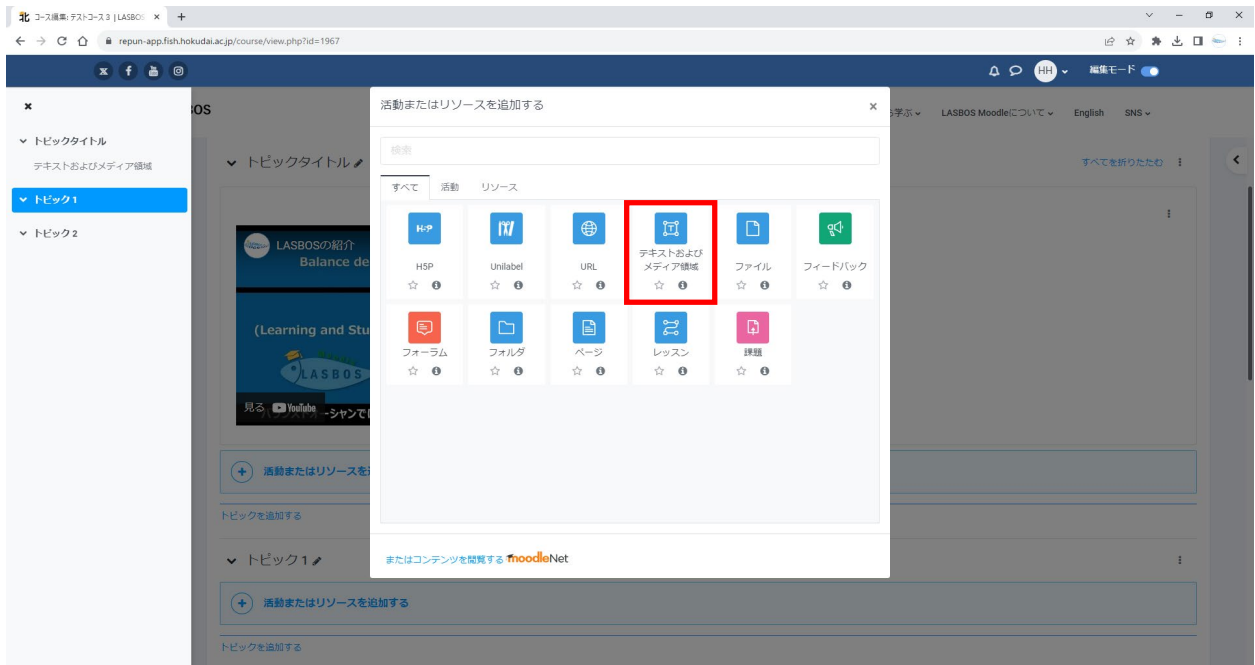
北 コース編集: テストコース3 | LASBOS ×  +

repun-app.fish.hokudai.ac.jp/course/view.php?id=1967

HH 編集モード

×

OS

ら学ぶ LASBOS Moodleについて English SNS

トピックタイトル

テキストおよびメディア領域

トピック1

トピック2

トピックタイトル

すべてを折りたたむ

LASBOSの紹介
Balance de

(Learning and Stu

LASBOS

見る YouTube ーシャンで

活動またはリソースを追加する

トピックを追加する

トピック1

活動またはリソースを追加する

トピックを追加する

活動またはリソースを追加する ×

検索

すべて 活動 リソース

H5P

Unilabel

URL

テキストおよび メディア領域

ファイル

フィードバック

フォーラム

フォルダ

ページ

レッスン

課題

またはコンテンツを閲覧する moodleNet